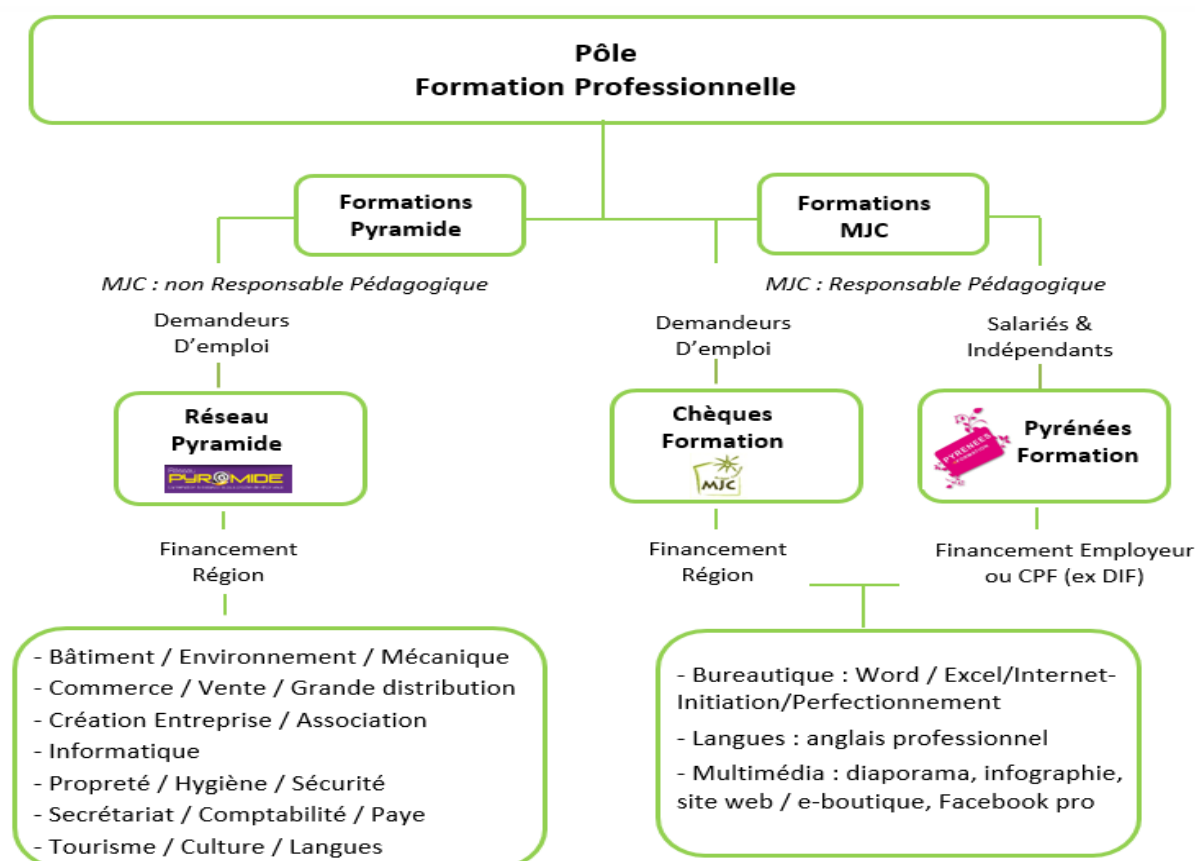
Pôle
Formation Professionnelle

Formations Pyramide

Formations MJC

MJC : non Responsable Pédagogique

MJC : Responsable Pédagogique

Demandeurs D'emploi

Réseau Pyramide

PYRAMIDE

Financement Région

- Bâtiment / Environnement / Mécanique
- Commerce / Vente / Grande distribution
- Création Entreprise / Association
- Informatique
- Propreté / Hygiène / Sécurité
- Secrétariat / Comptabilité / Paye
- Tourisme / Culture / Langues

Demandeurs D'emploi

Chèques Formation

MJC

Financement Région

Salariés & Indépendants

PYRENEES FORMATION

Pyrénées Formation

Financement Employeur ou CPF (ex DIF)

- Bureautique : Word / Excel/Internet-Initiation/Perfectionnement
- Langues : anglais professionnel
- Multimédia : diaporama, infographie, site web / e-boutique, Facebook pro